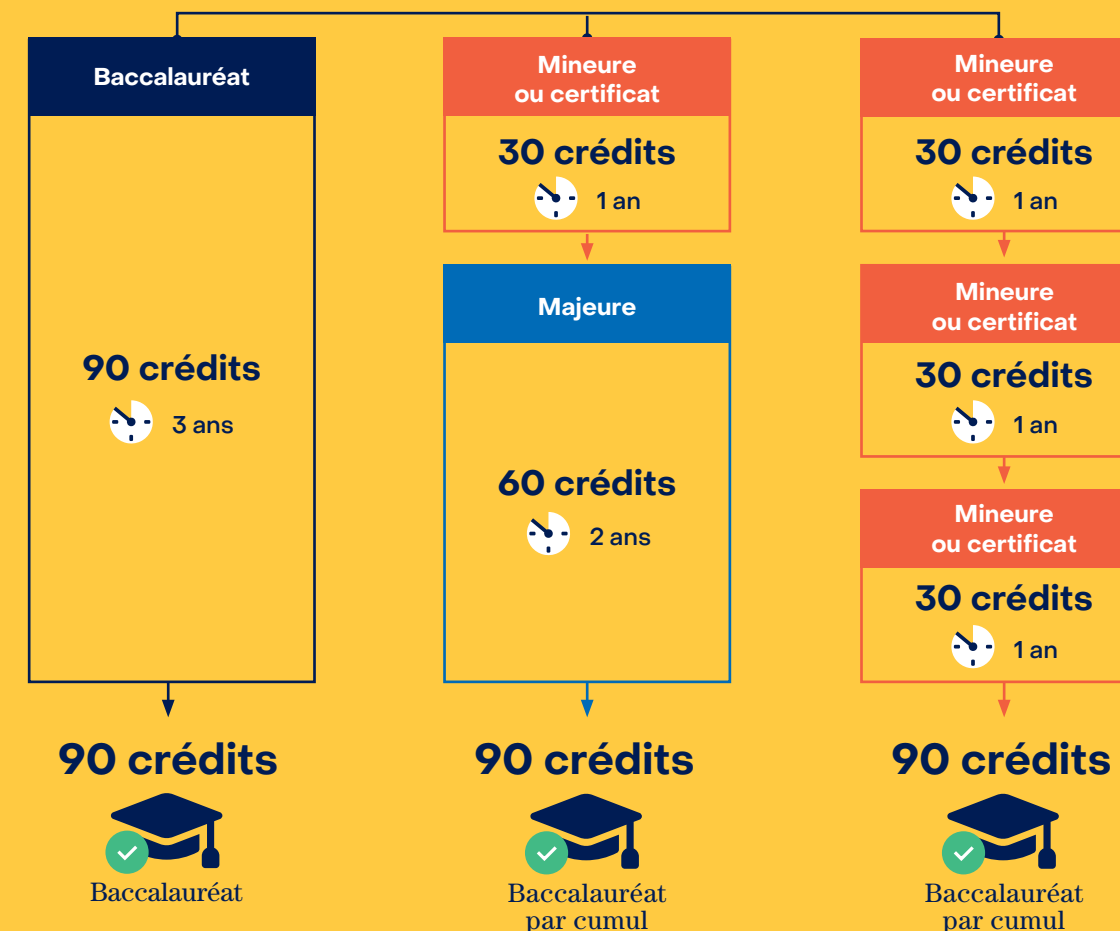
Baccalauréat

90 crédits

3 ans

90 crédits

Baccalauréat

Mineure ou certificat

30 crédits

1 an

Majeure

60 crédits

2 ans

90 crédits

Baccalauréat par cumul

Mineure ou certificat

30 crédits

1 an

Mineure ou certificat

30 crédits

1 an

Mineure ou certificat

30 crédits

1 an

90 crédits

Baccalauréat par cumul